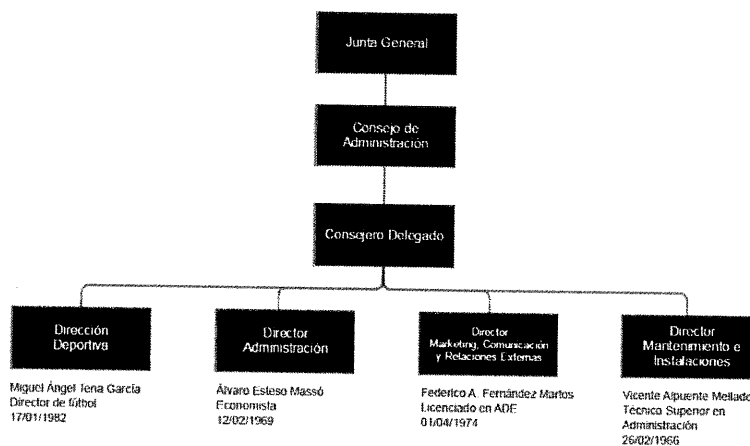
Junta General

Consejo de Administración

Consejero Delegado

Dirección Deportiva

Miguel Ángel Tena García
Director de fútbol
17/01/1982

Director Administración

Álvaro Esteso Massó
Economista
12/02/1969

Director Marketing, Comunicación y Relaciones Externas

Federico A. Fernández Martos
Licenciado en ADE
01/04/1974

Director Mantenimiento e Instalaciones

Vicente Alpuente Mellado
Técnico Superior en Administración
26/02/1966